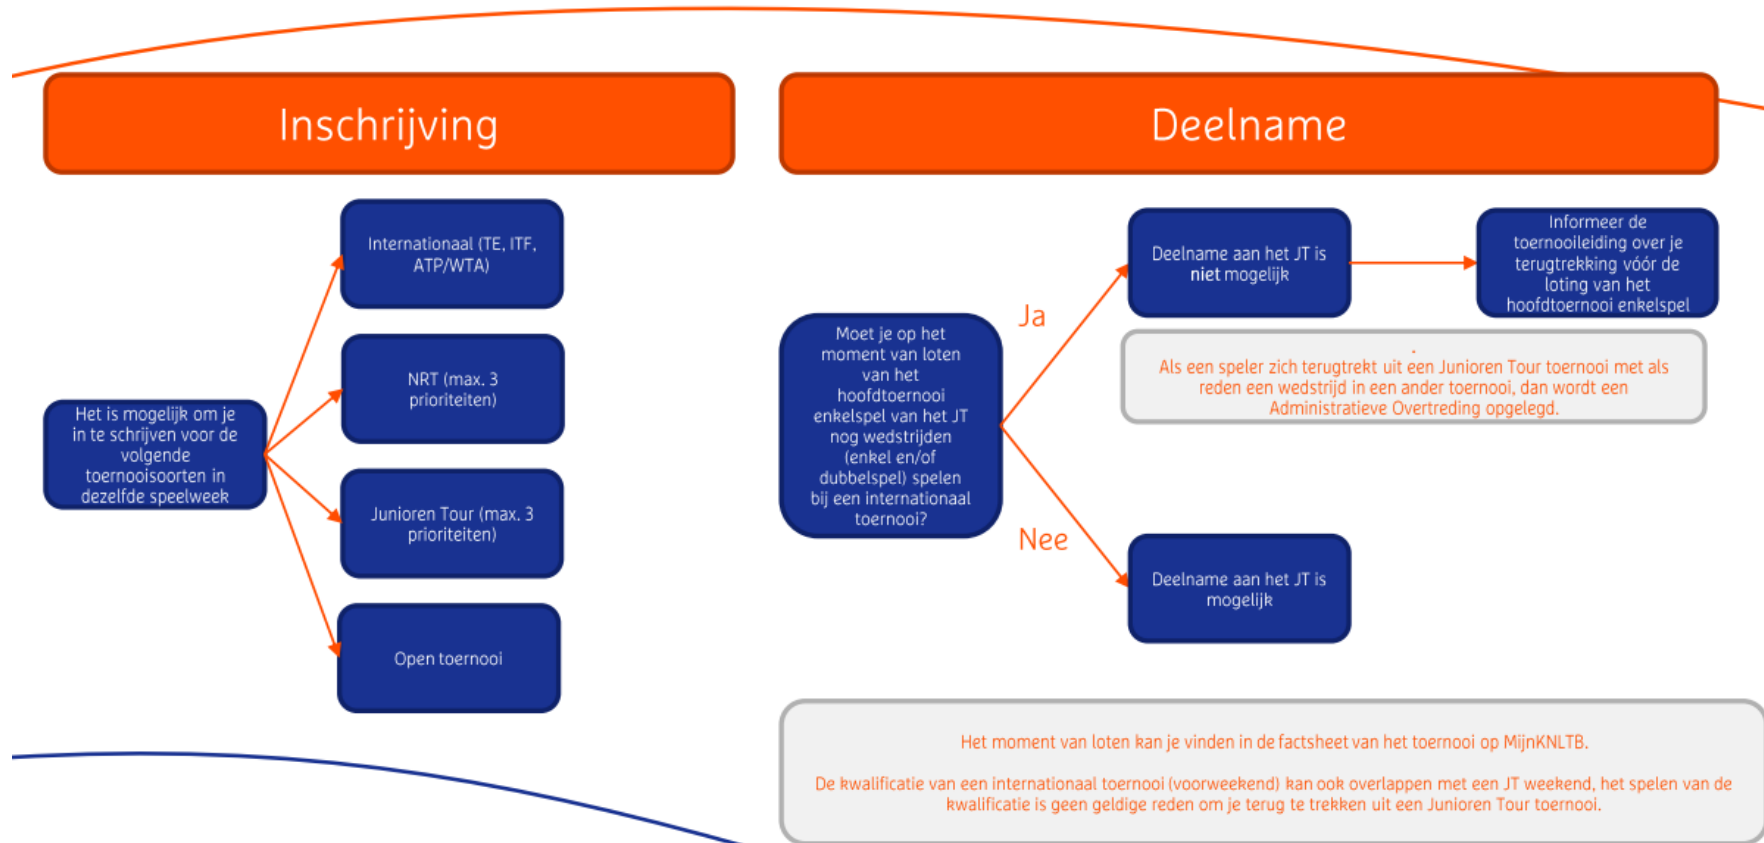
Inschrijving

Deelname

Het is mogelijk om je in te schrijven voor de volgende toernooisoorten in dezelfde speelweek

Internationaal (TE, ITF, ATP/WTA)

NRT (max. 3 prioriteiten)

Junioren Tour (max. 3 prioriteiten)

Open toernooi

Moet je op het moment van loten van het hoofdtoernooi enkelspel van het JT nog wedstrijden (enkel en/of dubbelspel) spelen bij een internationaal toernooi?

Ja

Nee

Deelname aan het JT is **niet** mogelijk

Informeer de toernooileiding over je terugtrekking vóór de loting van het hoofdtoernooi enkelspel

Als een speler zich terugtrekt uit een Junioren Tour toernooi met als reden een wedstrijd in een ander toernooi, dan wordt een Administratieve Overtreding opgelegd.

Deelname aan het JT is mogelijk

Het moment van loten kan je vinden in de factsheet van het toernooi op MijnKNLTB.

De kwalificatie van een internationaal toernooi (voorweekend) kan ook overlappen met een JT weekend, het spelen van de kwalificatie is geen geldige reden om je terug te trekken uit een Junioren Tour toernooi.